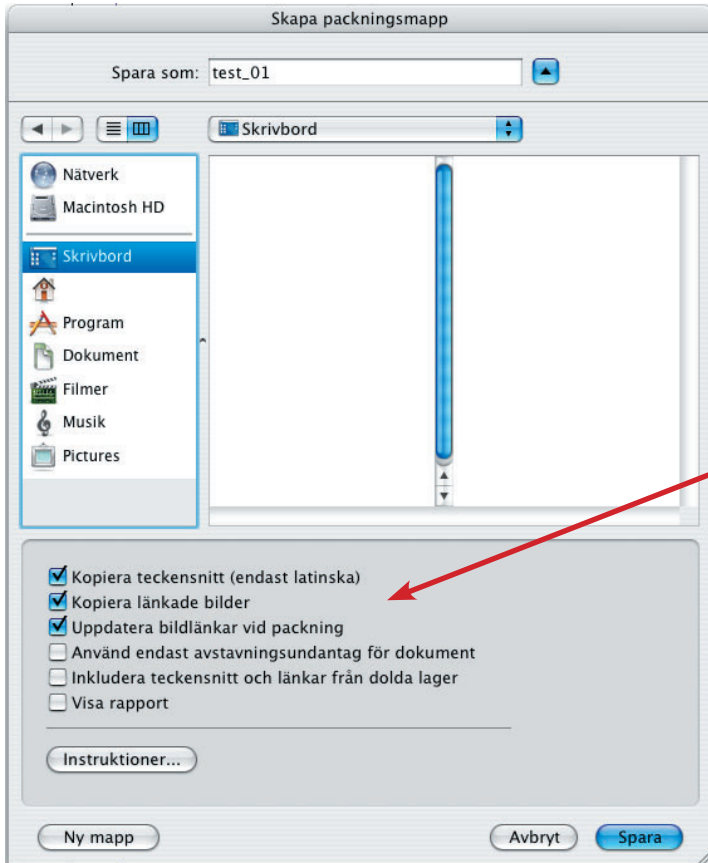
Skapa packningsmapp

Spara som: test_01

Skrivbord

Nätverk
Macintosh HD
Skrivbord
Program
Dokument
Filmer
Musik
Pictures

Kopiera teckensnitt (endast latinska)
Kopiera länkade bilder
Uppdatera bildlänkar vid packning
Använd endast avstavningsundantag för dokument
Inkludera teckensnitt och länkar från dolda lager
Visa rapport

Instruktioner...

Ny mapp

Avbryt

Spara